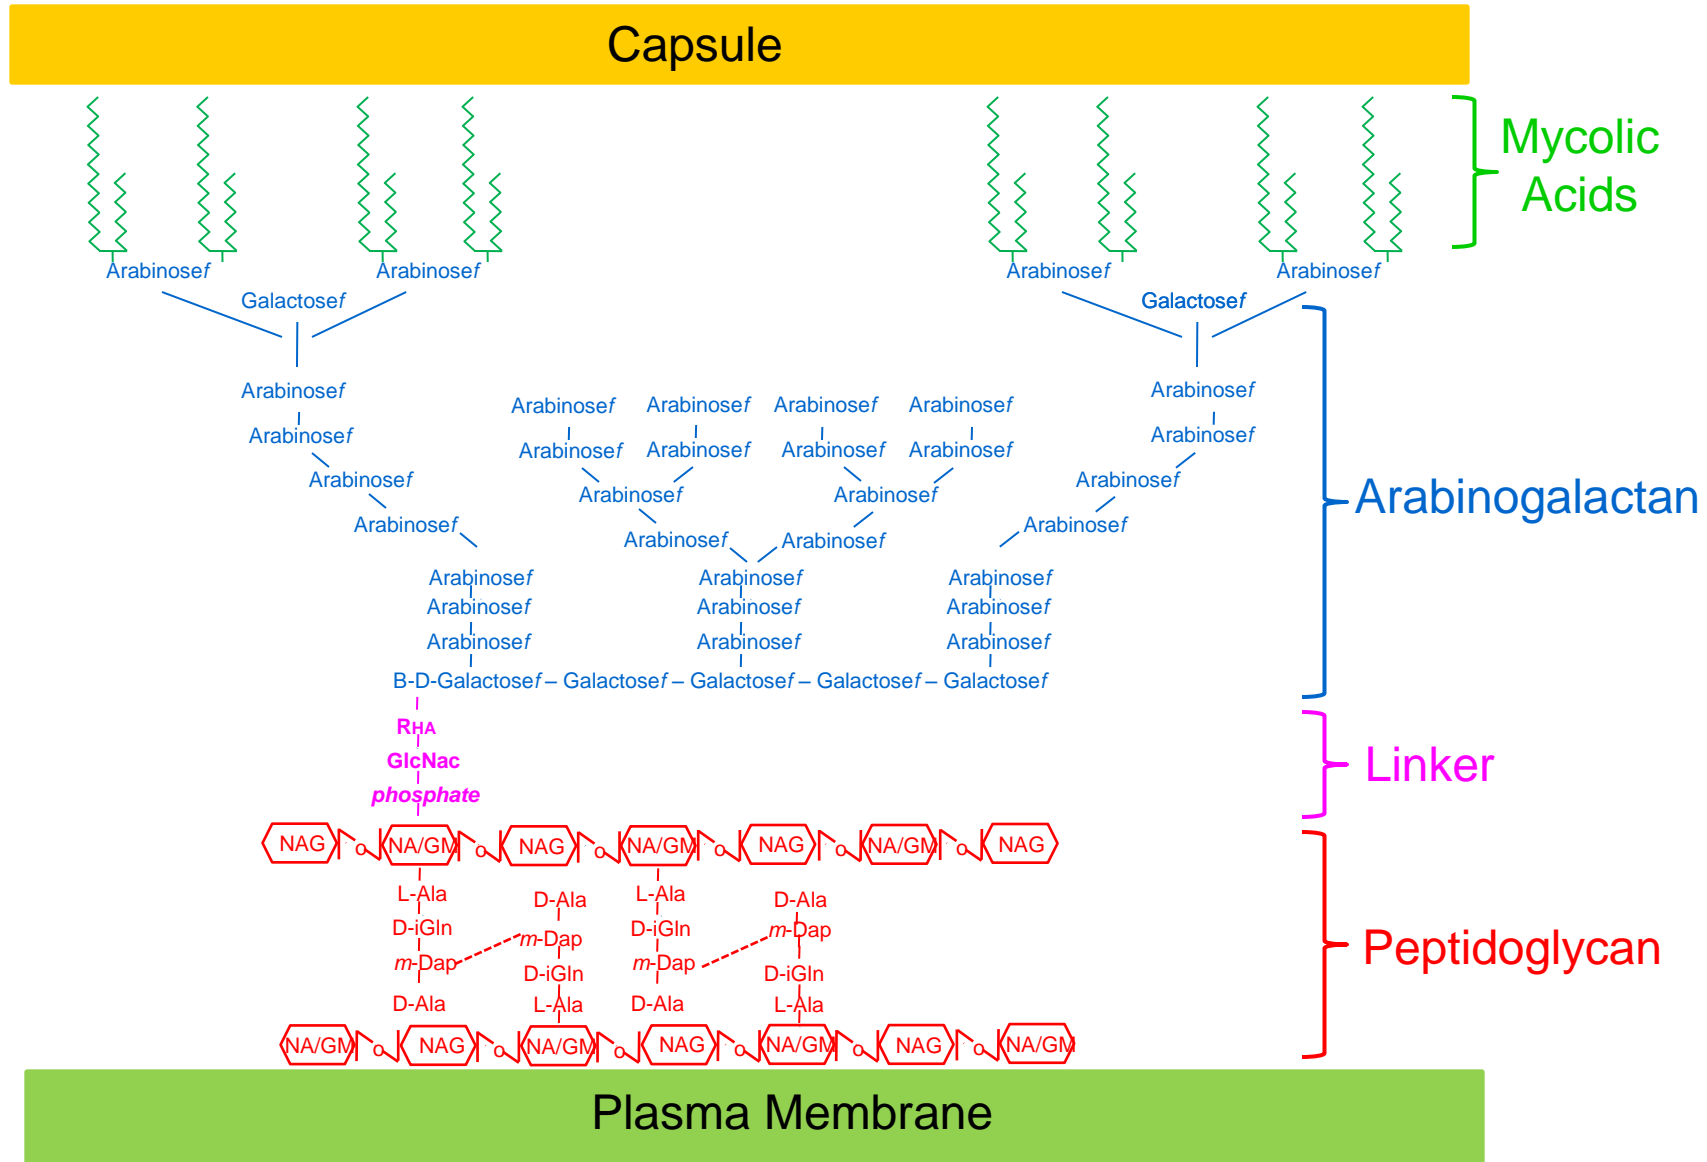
Capsule

Mycolic Acids

Arabinosef Arabinosef Arabinosef Arabinosef

Galactosef Galactosef

Arabinosef
Arabinosef
Arabinosef
Arabinosef

Arabinosef Arabinosef Arabinosef Arabinosef
Arabinosef Arabinosef Arabinosef Arabinosef
Arabinosef Arabinosef
Arabinosef Arabinosef

Arabinosef
Arabinosef
Arabinosef
Arabinosef

Arabinogalactan

Arabinosef Arabinosef Arabinosef
Arabinosef Arabinosef Arabinosef
Arabinosef Arabinosef Arabinosef

B-D-Galactosef – Galactosef – Galactosef – Galactosef – Galactosef

RHA
GlcNac
phosphate

Linker

NAG o NA/GM o NAG o NA/GM o NAG o NA/GM o NAG

L-Ala D-Ala L-Ala D-Ala
D-iGln m-Dap D-iGln m-Dap
m-Dap D-iGln m-Dap D-iGln
D-Ala L-Ala D-Ala L-Ala

Peptidoglycan

NA/GM o NAG o NA/GM o NAG o NA/GM o NAG o NA/GM

Plasma Membrane